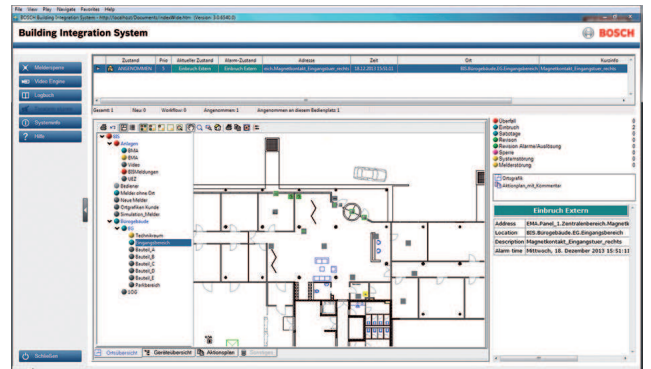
BOSCH Building Integration System - http://localhost/Documents/indexWide.htm (Version: 3.0.6340.0)

File View Play Navigate Favorites Help

Building Integration System

BOSCH

Meldergeräte
Video Engine
Logbuch
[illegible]
Systeminfo
Hilfe

| | Zustand | Prio | Aktueller Zustand | Alarm Zustand | Adresse | Zeit | Ort | Kurzinfo |
|---|---|---|---|---|---|---|---|---|
| | ANGENOMMEN | 1 | Einbruch Extern | Einbruch Extern | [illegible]Magnetkontakt_Eingangstuer_rechts | 18.12.2013 15:51:11 | BIS.Burogebaude.EG.Eingangsbereich | Magnetkontakt_Eingangstuer_rechts |

Gesamt 1 Neu 0 Workflow 0 Angenommen 1 Angenommen an diesem Bedienplatz 1

BIS
Anlagen
BMA
EMA
Video
BIS Meldungen
USZ
Bediener
Melder ohne Ort
Neue Melder
Ortgrafiken Kunde
Simulation_Melder
Burogebaude
EG
Technikraum
Eingangsbereich
Beutel_A
Beutel_B
Beutel_C
Beutel_D
Beutel_E
Parkbereich
1OG

Überfall 0
Einbruch 1
Sabotage 0
Revision 0
Revision Alarme/Auslösung 0
Sperre 0
Systemstörung 0
Meldestörung 0

Ortsgrafik
Aktionplan_mit_Kommentar

Einbruch Extern

| Address | EMA.Panel_1.Zentralenbereich.Magnet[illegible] |
|---|---|
| Location | BIS.Burogebaude.EG.Eingangsbereich |
| Description | Magnetkontakt_Eingangstuer_rechts |
| Alarm time | Mittwoch, 18. Dezember 2013 15:51:11 |

Ortsübersicht Geräteübersicht Aktionsplan Sonstiges

Schließen